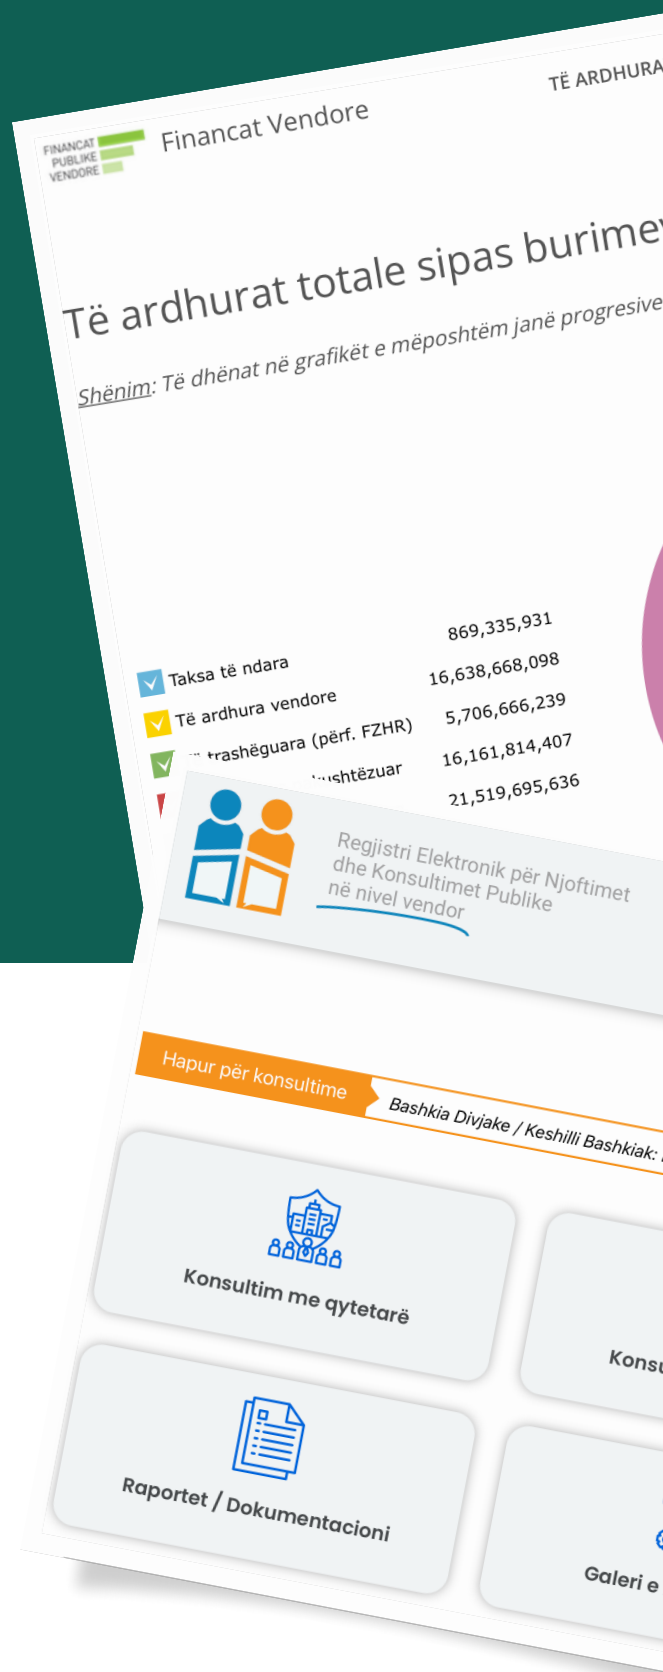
FINANCAT PUBLIKE VENDORE

Financat Vendore

TË ARDHURA

Të ardhurat totale sipas burime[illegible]

Shënim: Të dhënat në grafikët e mëposhtëm janë progresive

Taksa të ndara 869,335,931
Të ardhura vendore 16,638,668,098
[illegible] trashëguara (përf. FZHR) 5,706,666,239
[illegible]ushtëzuar 16,161,814,407
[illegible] 21,519,695,636

Regjistri Elektronik për Njoftimet dhe Konsultimet Publike në nivel vendor

Hapur për konsultime

Bashkia Divjake / Keshilli Bashkiak: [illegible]

Konsultim me qytetarë

Konsu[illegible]

Raportet / Dokumentacioni

Galeri e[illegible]